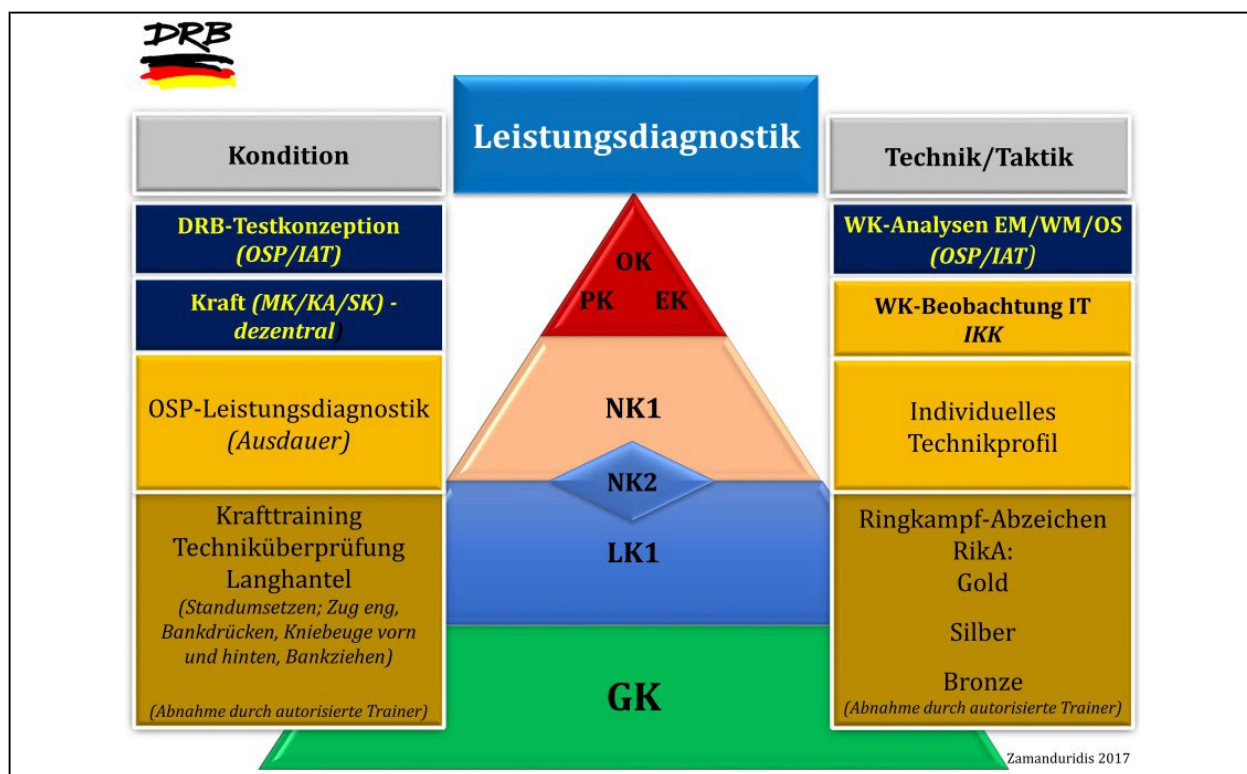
DRB

Leistungsdiagnostik

Kondition

DRB-Testkonzeption
(OSP/IAT)

Kraft (MK/KA/SK) - dezentral)

OSP-Leistungsdiagnostik
(Ausdauer)

Krafttraining
Techniküberprüfung
Langhantel
(Standumsetzen; Zug eng, Bankdrücken, Kniebeuge vorn und hinten, Bankziehen)

(Abnahme durch autorisierte Trainer)

OK
PK EK

NK1

NK2

LK1

GK

Technik/Taktik

WK-Analysen EM/WM/OS
(OSP/IAT)

WK-Beobachtung IT
IKK

Individuelles
Technikprofil

Ringkampf-Abzeichen
RikA:
Gold

Silber

Bronze
(Abnahme durch autorisierte Trainer)

Zamanduridis 2017